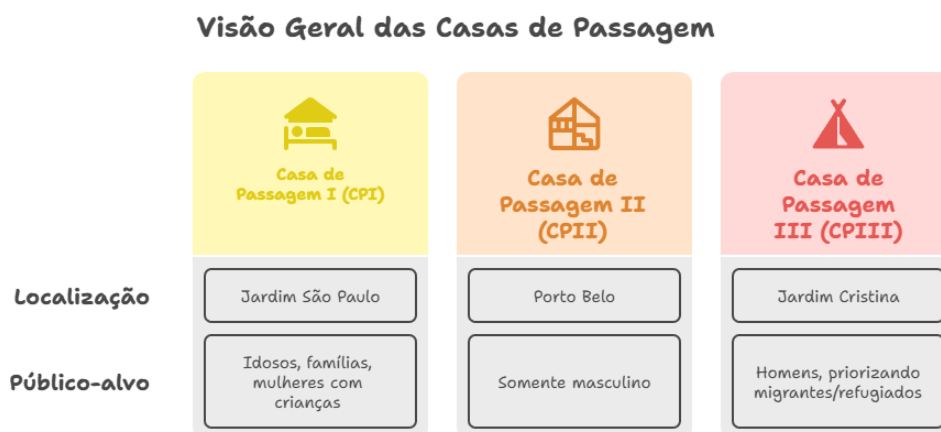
Visão Geral das Casas de Passagem

| | Casa de Passagem I (CPI) | Casa de Passagem II (CPII) | Casa de Passagem III (CPIII) |
|---|---|---|---|
| Localização | Jardim São Paulo | Porto Belo | Jardim Cristina |
| Público-alvo | Idosos, famílias, mulheres com crianças | Somente masculino | Homens, priorizando migrantes/refugiados |